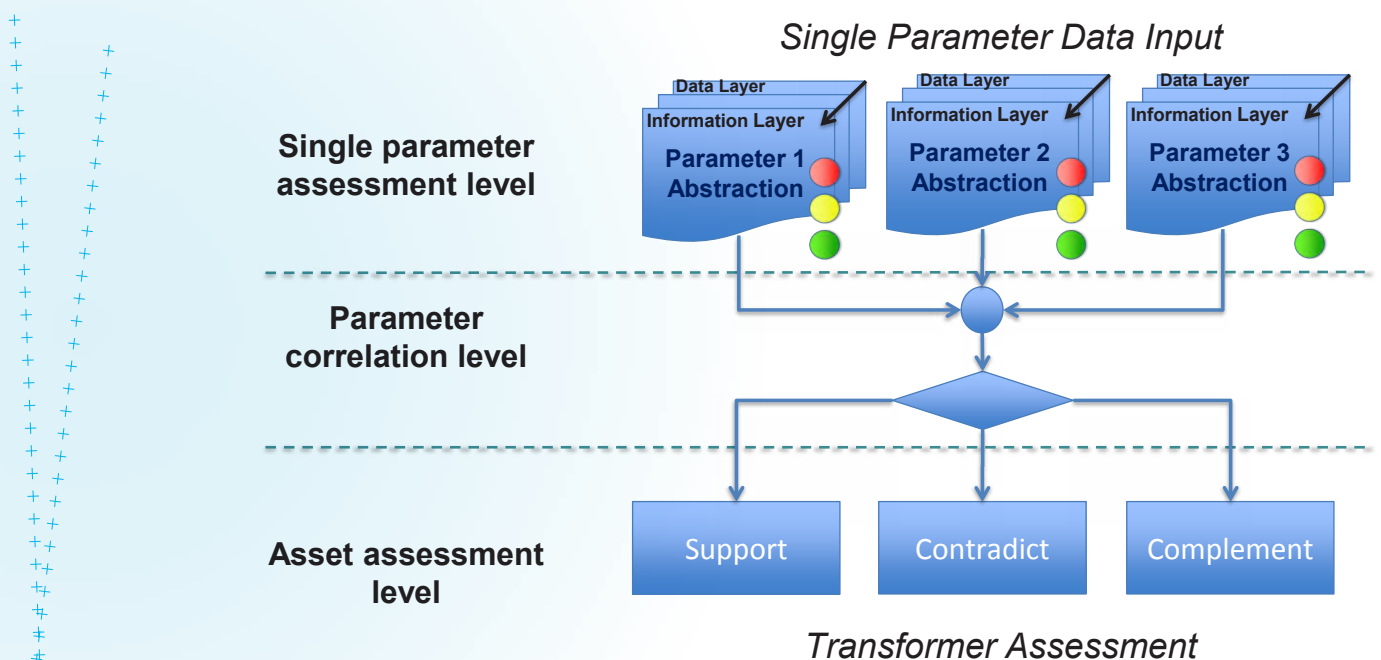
Single Parameter Data Input

Single parameter assessment level

Data Layer
Information Layer
Parameter 1 Abstraction

Data Layer
Information Layer
Parameter 2 Abstraction

Data Layer
Information Layer
Parameter 3 Abstraction

Parameter correlation level

Asset assessment level

Support

Contradict

Complement

Transformer Assessment